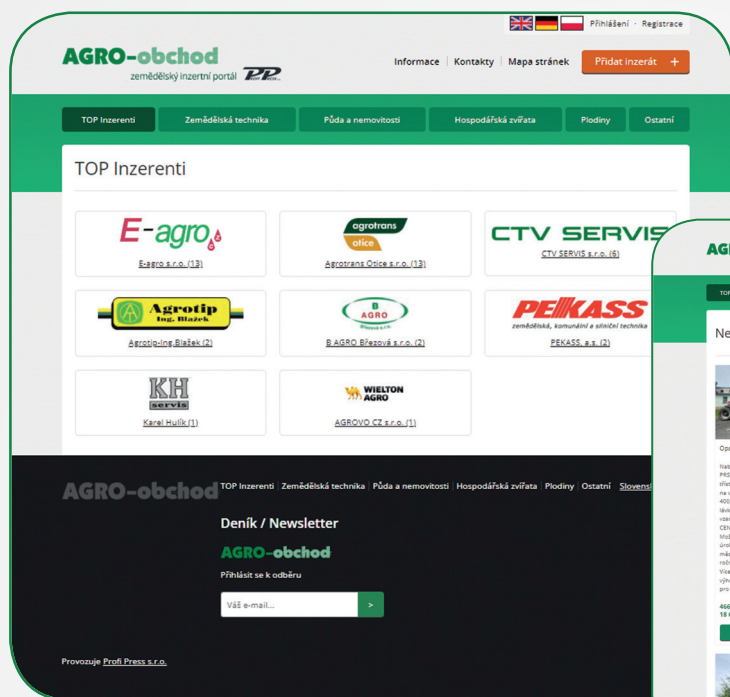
Přihlášení · Registrace

AGRO-obchod
zemědělský inzertní portál

Informace | Kontakty | Mapa stránek

Přidat inzerát +

TOP Inzerenti | Zemědělská technika | Půda a nemovitosti | Hospodářská zvířata | Plodiny | Ostatní

TOP Inzerenti

E-agro
E-agro s.r.o. (13)

agrotrans otice
Agrotrans Otice s.r.o. (13)

CTV SERVIS
CTV SERVIS s.r.o. (6)

Agrotip Ing. Blažek
Agrotip-Ing.Blažek (2)

B AGRO
B AGRO Březová s.r.o. (2)

PEKASS
zemědělská, komunální a silniční technika
PEKASS, a.s. (2)

KH servis
Karel Hulík (1)

WIELTON AGRO
AGROVO CZ s.r.o. (1)

AGRO-obchod

TOP Inzerenti | Zemědělská technika | Půda a nemovitosti | Hospodářská zvířata | Plodiny | Ostatní | Slovensk

Deník / Newsletter

AGRO-obchod

Přihlásit se k odběru

Váš e-mail...

>

Provozuje Profi Press s.r.o.

AG

TOF

Ne

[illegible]